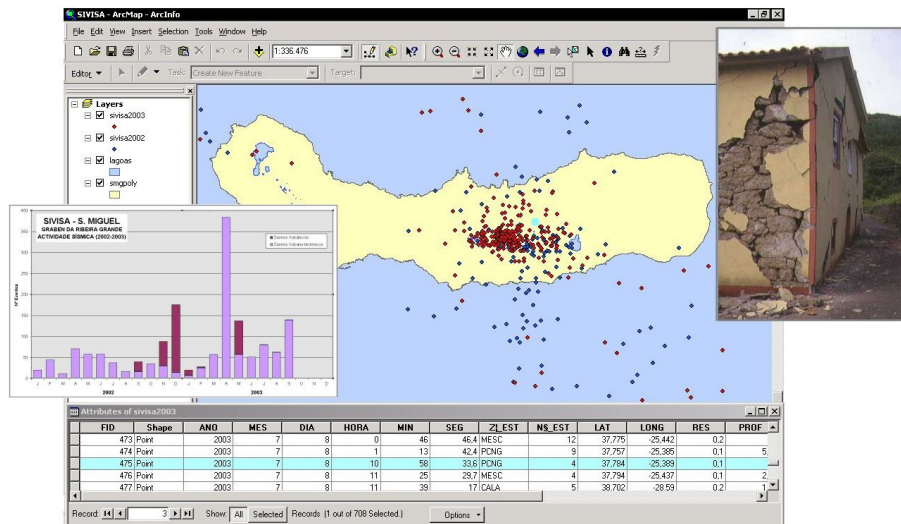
SIVISA - ArcMap - ArcInfo

File Edit View Insert Selection Tools Window Help

1:336.476

Editor ▾ Task: Create New Feature Target:

Layers
sivisa2003
sivisa2002
lagoas
smgpoly

SIVISA - S. MIGUEL
GRABEN DA RIBEIRA GRANDE
ACTIVIDADE SÍSMICA (2002-2003)

Sismos Vulcânicos
Sismos Vulcanotectónicos

400
350
300
250
200
150
100
50
0

Nº Eventos

J F M A M J J A S O N D J F M A M J J A S O N D
2002 2003

Attributes of sivisa2003

| FID | Shape | ANO | MES | DIA | HORA | MIN | SEG | ZI_EST | N$_EST | LAT | LONG | RES | PROF |
|---|---|---|---|---|---|---|---|---|---|---|---|---|---|
| 473 | Point | 2003 | 7 | 8 | 0 | 46 | 46,4 | MESC | 12 | 37,775 | -25,442 | 0,2 | |
| 474 | Point | 2003 | 7 | 8 | 1 | 13 | 42,4 | PCNG | 9 | 37,757 | -25,385 | 0,1 | 5, |
| 475 | Point | 2003 | 7 | 8 | 10 | 58 | 33,6 | PCNG | 4 | 37,784 | -25,389 | 0,1 | |
| 476 | Point | 2003 | 7 | 8 | 11 | 25 | 29,7 | MESC | 4 | 37,794 | -25,437 | 0,1 | 2, |
| 477 | Point | 2003 | 7 | 8 | 11 | 39 | 17 | CALA | 5 | 38,702 | -28,59 | 0,2 | 1 |

Record: 3 Show: All Selected Records (1 out of 708 Selected.) Options